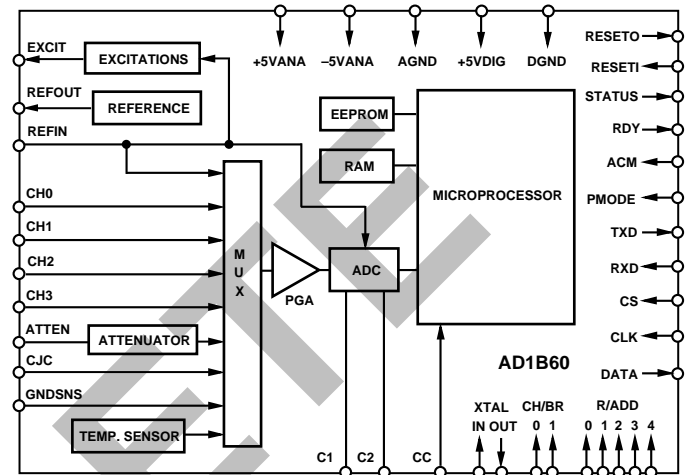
+5VANA
–5VANA
AGND
+5VDIG
DGND

EXCIT
EXCITATIONS
REFOUT
REFERENCE
REFIN
CH0
CH1
CH2
CH3
ATTEN
ATTENUATOR
CJC
GNDSNS
TEMP. SENSOR

M
U
X

PGA
ADC
EEPROM
RAM
MICROPROCESSOR

C1
C2
CC

RESETO
RESETI
STATUS
RDY
ACM
PMODE
TXD
RXD
CS
CLK
DATA

AD1B60

XTAL
IN OUT
CH/BR
0 1
R/ADD
0 1 2 3 4